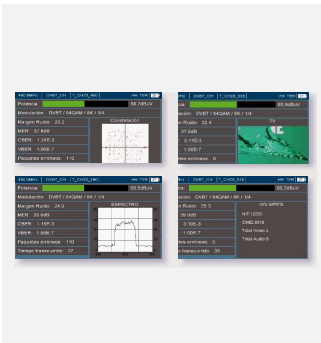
650.0MHz | DVBT_CH | T_CH25_650 | TER

Potencia | 55.7dBuV

Modulación : DVBT / 64QAM / 8K / 1/4

Margen Ruido : 23.2

MER : 37.6dB

CBER : 1.24E-3

VBER : 1.00E-7

Paquetes erróneos : 112

Constelación

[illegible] | DVBT_CH | T_CH25_650 | TER

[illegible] | 55.6dBuV

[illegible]ación : DVBT / 64QAM / 8K / 1/4

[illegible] Ruido : 22.4

37.0dB

3.11E-3

1.00E-7

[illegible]tes erróneos : 0

TV

650.0MHz | DVBT_CH | T_CH25_650 | TER

Potencia | 55.5dBuV

Modulación : DVBT / 64QAM / 8K / 1/4

Margen Ruido : 24.0

MER : 35.9dB

CBER : 1.15E-3

VBER : 1.00E-7

Paquetes erróneos : 110

Tiempo transcurrido : 37

ESPECTRO

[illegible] | DVBT_CH | T_CH25_650 | TER

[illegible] | 55.7dBuV

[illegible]ación : DVBT / 64QAM / 8K / 1/4

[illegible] Ruido : 23.3

39.0dB

3.10E-3

1.00E-7

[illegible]tes erróneos : 0

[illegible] transcurrido : 35

Info MPEG

NIT:12350

ONID:8916

Total Video:4

Total Audio:8